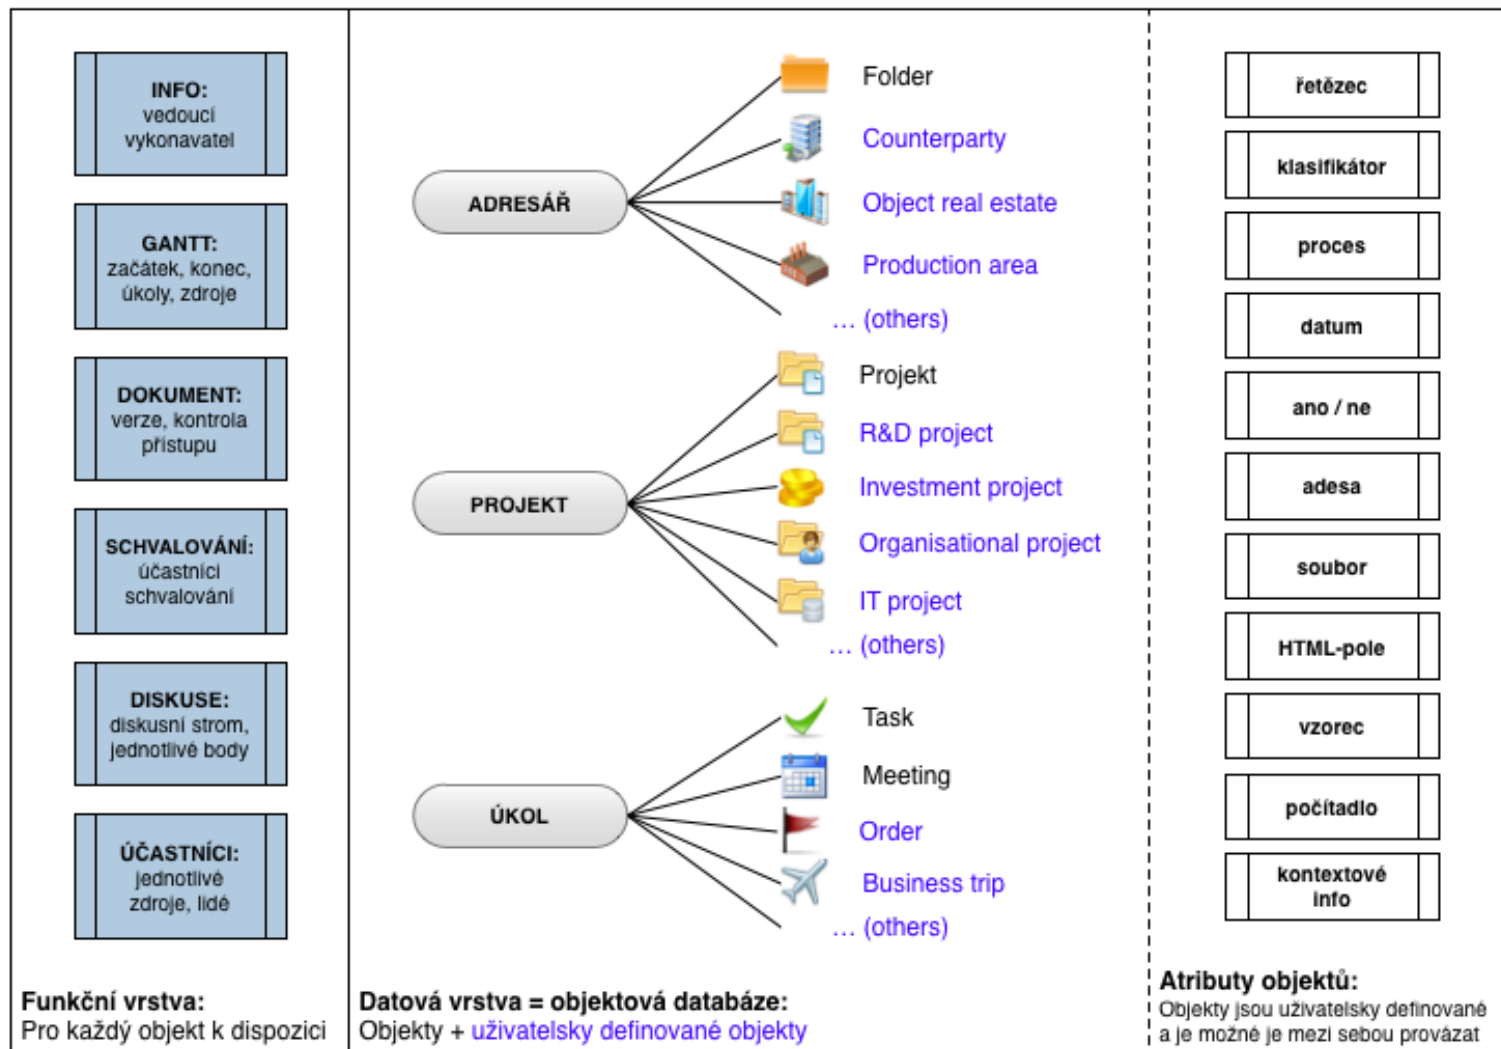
INFO:
vedoucí
vykonavatel

GANTT:
začátek, konec,
úkoly, zdroje

DOKUMENT:
verze, kontrola
přístupu

SCHVALOVÁNÍ:
účastníci
schvalování

DISKUSE:
diskusní strom,
jednotlivé body

ÚČASTNÍCI:
jednotlivé
zdroje, lidé

Funkční vrstva:
Pro každý objekt k dispozici

ADRESÁŘ

Folder
Counterparty
Object real estate
Production area
… (others)

PROJEKT

Projekt
R&D project
Investment project
Organisational project
IT project
… (others)

ÚKOL

Task
Meeting
Order
Business trip
… (others)

Datová vrstva = objektová databáze:
Objekty + uživatelsky definované objekty

řetězec
klasifikátor
proces
datum
ano / ne
adesa
soubor
HTML-pole
vzorec
počítadlo
kontextové info

Atributy objektů:
Objekty jsou uživatelsky definované a je možné je mezi sebou provázat